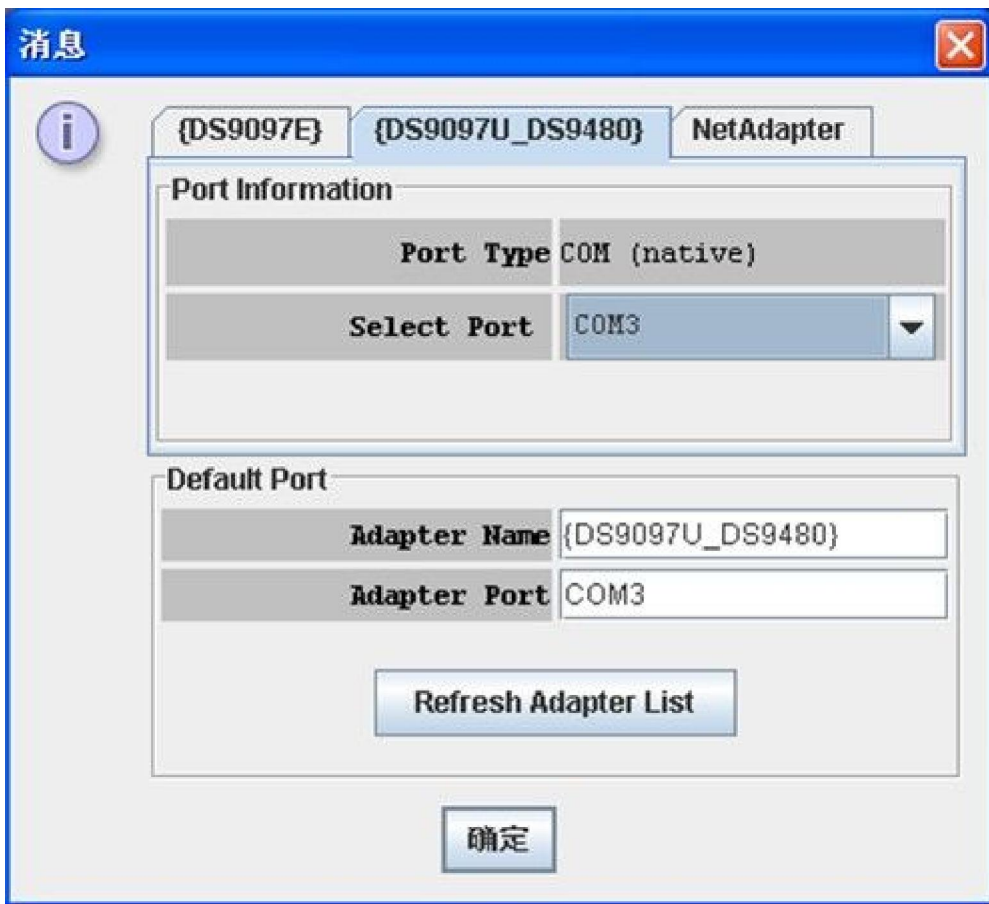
消息

{DS9097E}
{DS9097U_DS9480}
NetAdapter

Port Information

| | |
|---|---|
| Port Type | COM (native) |
| Select Port | COM3 |

Default Port

| | |
|---|---|
| Adapter Name | {DS9097U_DS9480} |
| Adapter Port | COM3 |

Refresh Adapter List

确定